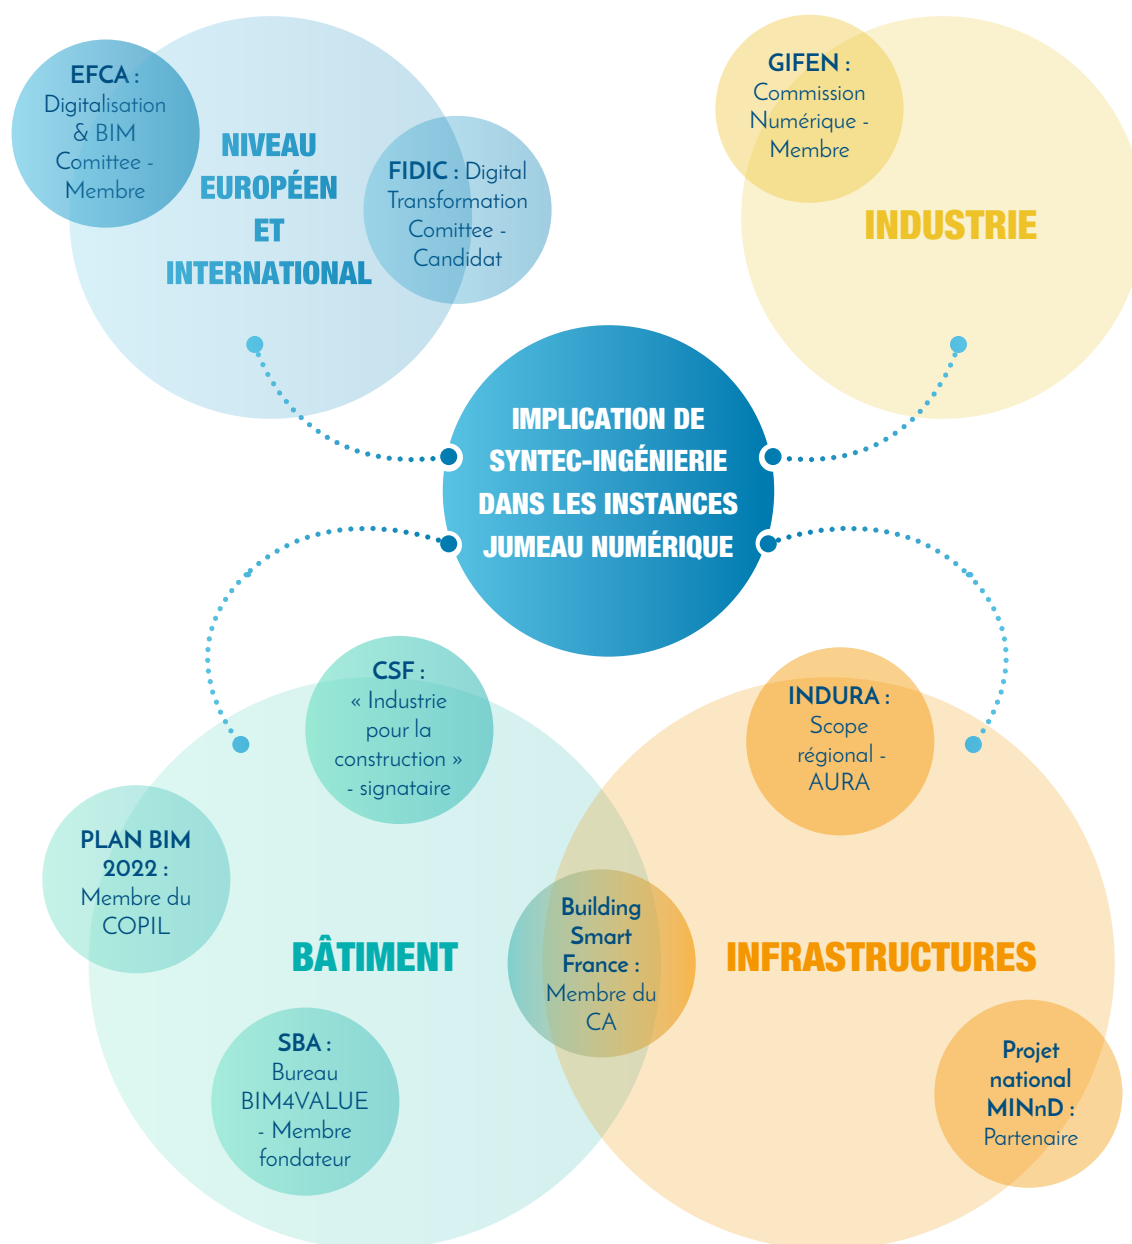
EFCA : Digitalisation & BIM Comittee - Membre

NIVEAU EUROPÉEN ET INTERNATIONAL

FIDIC : Digital Transformation Comittee - Candidat

GIFEN : Commission Numérique - Membre

INDUSTRIE

IMPLICATION DE SYNTEC-INGÉNIERIE DANS LES INSTANCES JUMEAU NUMÉRIQUE

CSF : « Industrie pour la construction » - signataire

INDURA : Scope régional - AURA

PLAN BIM 2022 : Membre du COPIL

BÂTIMENT

Building Smart France : Membre du CA

INFRASTRUCTURES

SBA : Bureau BIM4VALUE - Membre fondateur

Projet national MINnD : Partenaire